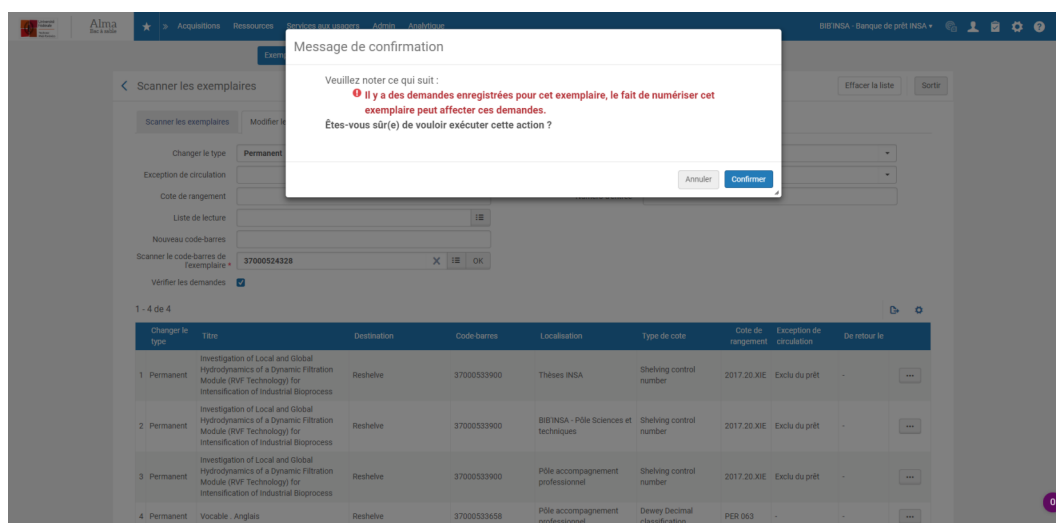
Alma

Acquisitions Ressources Services aux usagers Admin Analytique

BIB'INSA - Banque de prêt INSA

Exem

Scanner les exemplaires

Effacer la liste Sortir

Scanner les exemplaires Modifier le

Changer le type Permanent

Exception de circulation

Cote de rangement

Liste de lecture

Nouveau code-barres

Scanner le code-barres de l'exemplaire * 37000524328 OK

Vérifier les demandes

Message de confirmation

Veuillez noter ce qui suit :

Il y a des demandes enregistrées pour cet exemplaire, le fait de numériser cet exemplaire peut affecter ces demandes.

Êtes-vous sûr(e) de vouloir exécuter cette action ?

Annuler Confirmer

1 - 4 de 4

| | Changer le type | Titre | Destination | Code-barres | Localisation | Type de cote | Cote de rangement | Exception de circulation | De retour le | |
|---|---|---|---|---|---|---|---|---|---|---|
| 1 | Permanent | Investigation of Local and Global Hydrodynamics of a Dynamic Filtration Module (RVF Technology) for Intensification of Industrial Bioprocess | Reshelve | 37000533900 | Thèses INSA | Shelving control number | 2017.20.XIE | Exclu du prêt | - | ... |
| 2 | Permanent | Investigation of Local and Global Hydrodynamics of a Dynamic Filtration Module (RVF Technology) for Intensification of Industrial Bioprocess | Reshelve | 37000533900 | BIB'INSA - Pôle Sciences et techniques | Shelving control number | 2017.20.XIE | Exclu du prêt | - | ... |
| 3 | Permanent | Investigation of Local and Global Hydrodynamics of a Dynamic Filtration Module (RVF Technology) for Intensification of Industrial Bioprocess | Reshelve | 37000533900 | Pôle accompagnement professionnel | Shelving control number | 2017.20.XIE | Exclu du prêt | - | ... |
| 4 | Permanent | Vocable : Anglais | Reshelve | 37000533658 | Pôle accompagnement professionnel | Dewey Decimal classification | PER 063 | - | - | ... |